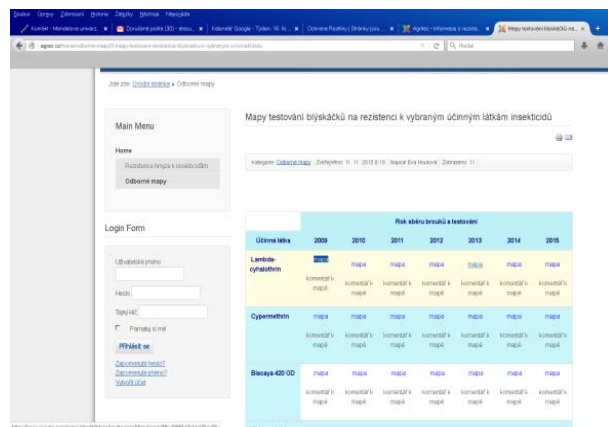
Soubor Úpravy Zobrazení Historie Záložky Nástroje Nápověda

Kontakt - Mendelova univerz... | Doručená pošta (30) - ... | Kalendář Google - Týden: 16 ... | Ochrana Rostlin | Stránky pro... | Agritec - informace o rezist... | Mapy testování blýskáčků na...

agritec.cz/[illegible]

Hledat

Jste zde: Úvodní stránka » Odborné mapy

Main Menu

Home

Rezistence hmyzu k insekticidům

Odborné mapy

Login Form

Uživatelské jméno

Heslo

Tajný klíč

Pamatuj si mě

Přihlásit se

Zapomenuté heslo?

Zapomenuté jméno?

Vytvořit účet

Mapy testování blýskáčků na rezistenci k vybraným účinným látkám insekticidů

Kategorie: Odborné mapy | Zveřejněno: 11. 11. 2015 8:19 | Napsal Eva Hodová | Zobrazeno: 31

| | Rok sběru brouků a testování | | | | | | |
|---|---|---|---|---|---|---|---|
| Účinná látka | 2009 | 2010 | 2011 | 2012 | 2013 | 2014 | 2015 |
| Lambda-cyhalothrin | mapa komentář k mapě | mapa komentář k mapě | mapa komentář k mapě | mapa komentář k mapě | mapa komentář k mapě | mapa komentář k mapě | mapa komentář k mapě |
| Cypermethrin | mapa komentář k mapě | mapa komentář k mapě | mapa komentář k mapě | mapa komentář k mapě | mapa komentář k mapě | mapa komentář k mapě | mapa komentář k mapě |
| Biscaya 420 OD | mapa komentář k mapě | mapa komentář k mapě | mapa komentář k mapě | mapa komentář k mapě | mapa komentář k mapě | mapa komentář k mapě | mapa komentář k mapě |

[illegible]